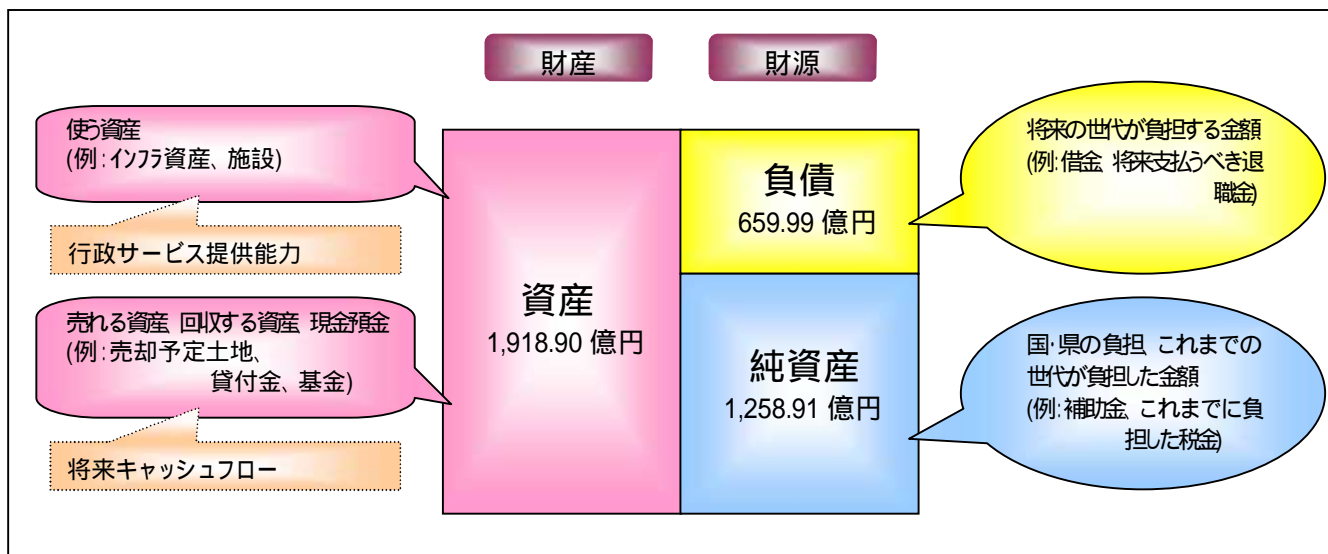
財産

財源

使う資産
(例:インフラ資産、施設)

行政サービス提供能力

売れる資産 回収する資産 現金預金
(例:売却予定土地、貸付金、基金)

将来キャッシュフロー

資産
1,918.90 億円

負債
659.99 億円

純資産
1,258.91 億円

将来の世代が負担する金額
(例:借金 将来支払うべき退職金)

国·県の負担 これまでの世代が負担した金額
(例:補助金 これまでに負担した税金)